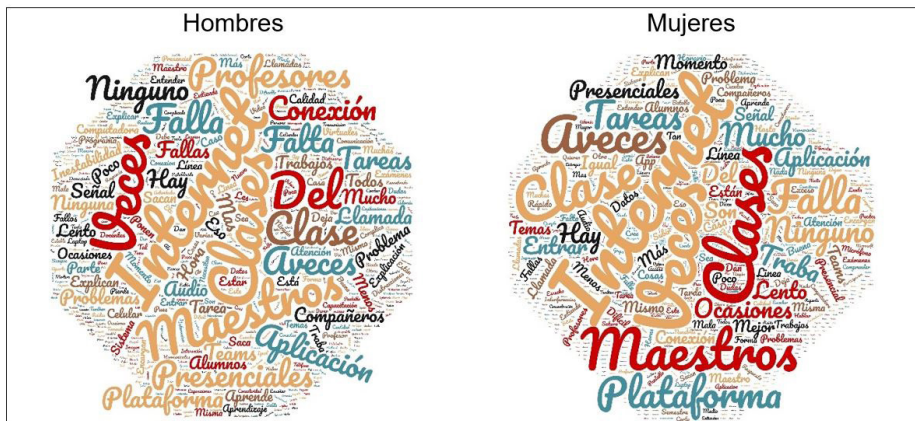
Hombres

Mujeres

Internet Clases Maestros Del Veces Profesores Falla Ninguno Conexión Falta Clase Aveces Tareas Llamada Aplicación Presenciales Plataforma Fallas Hay Señal Trabajos Mucho Problema Problemas Audio Compañeros Alumnos Teams Lento Ocasiones Parte Ninguna Poco Entender Calidad Computadora Instabilidad Explicar Todos Está Estar Celular Mismo Sistema Aprendizaje Tema

Internet Clases Clase Maestros Aveces Tareas Mucho Falla Plataforma Presenciales Momento Aplicación Ninguno Hay Entrar Temas Lento Ocasiones Trabajo Línea Señal Son Están Del Datos Más Igual Conexión Mismo Mejor Trabajos Compañeros Alumnos Problemas Poco Profesores Cosas Menos Maestro Tarea Forma Malo